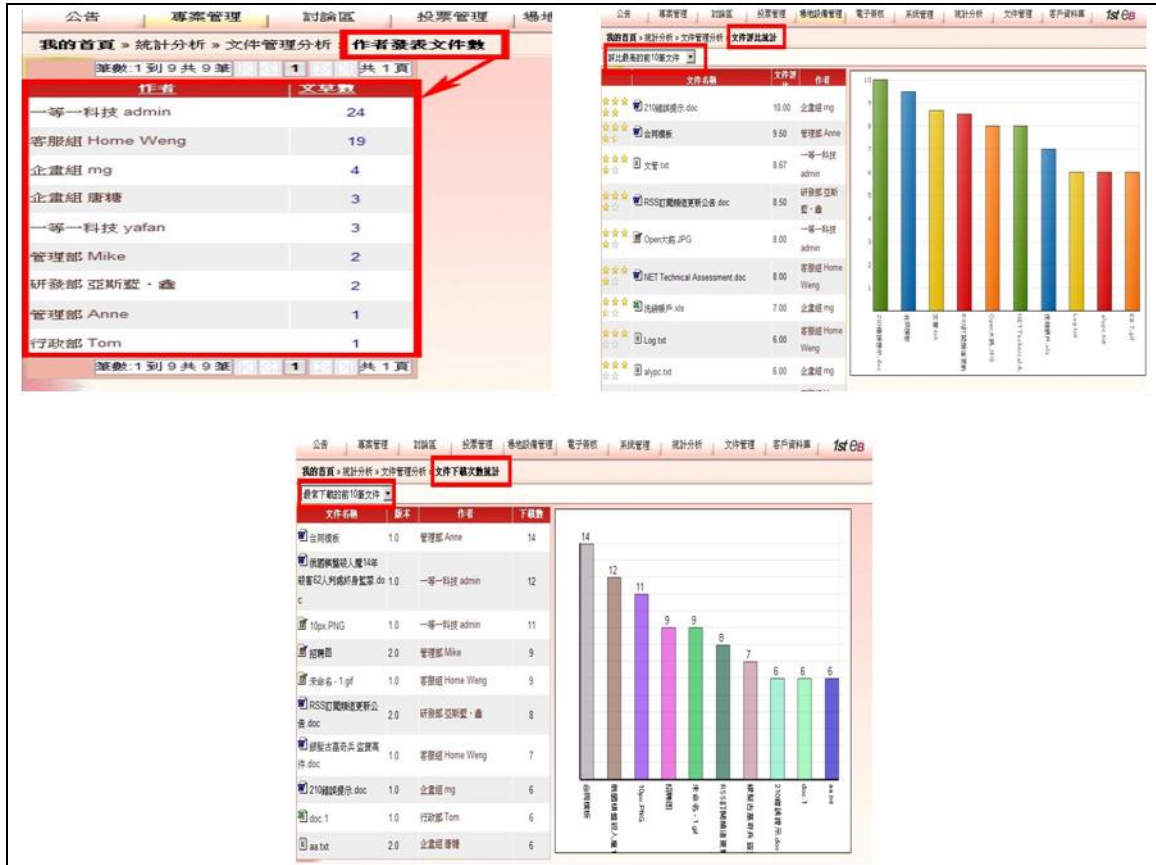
公告 | 專案管理 | 討論區 | 投票管理 | 場地

我的首頁 » 統計分析 » 文件管理分析 » 作者發表文件數

筆數:1到9共9筆 1 共1頁

| 作者 | 文章數 |
|---|---|
| 一等一科技 admin | 24 |
| 客服組 Home Weng | 19 |
| 企畫組 mg | 4 |
| 企畫組 唐糖 | 3 |
| 一等一科技 yafan | 3 |
| 管理部 Mike | 2 |
| 研發部 亞斯藍・鑫 | 2 |
| 管理部 Anne | 1 |
| 行政部 Tom | 1 |

筆數:1到9共9筆 1 共1頁

公告 | 專案管理 | 討論區 | 投票管理 | 場地設備管理 | 電子簽核 | 系統管理 | 統計分析 | 文件管理 | 客戶資料庫 1st

我的首頁 » 統計分析 » 文件管理分析 » 文件評比統計

評比最高的前10筆文件

| 文件名稱 | 文件評比 | 作者 |
|---|---|---|
| 210錯誤提示.doc | 10.00 | 企畫組 mg |
| 合同模板 | 9.50 | 管理部 Anne |
| 文管.txt | 8.67 | 一等一科技 admin |
| RSS訂閱頻道更新公告.doc | 8.50 | 研發部 亞斯藍・鑫 |
| Opera大將.JPG | 8.00 | 一等一科技 admin |
| NET Technical Assessment.doc | 8.00 | 客服組 Home Weng |
| 洗錢帳戶.xls | 7.00 | 企畫組 mg |
| Log.txt | 6.00 | 客服組 Home Weng |
| alypc.txt | 6.00 | 企畫組 mg |

公告 | 專案管理 | 討論區 | 投票管理 | 場地設備管理 | 電子簽核 | 系統管理 | 統計分析 | 文件管理 | 客戶資料庫 1st

我的首頁 » 統計分析 » 文件管理分析 » 文件下載次數統計

最常下載的前10筆文件

| 文件名稱 | 版本 | 作者 | 下載數 |
|---|---|---|---|
| 合同模板 | 1.0 | 管理部 Anne | 14 |
| 俄羅斯醫院人魔14年殺害62人判處終身監禁.doc | 1.0 | 一等一科技 admin | 12 |
| 10px.PNG | 1.0 | 一等一科技 admin | 11 |
| 招聘圖 | 2.0 | 管理部 Mike | 9 |
| 未命名-1.gif | 1.0 | 客服組 Home Weng | 9 |
| RSS訂閱頻道更新公告.doc | 2.0 | 研發部 亞斯藍・鑫 | 8 |
| 綁架古墓奇兵 盜寶事件.doc | 1.0 | 客服組 Home Weng | 7 |
| 210錯誤提示.doc | 1.0 | 企畫組 mg | 6 |
| doc.1 | 1.0 | 行政部 Tom | 6 |
| aa.txt | 2.0 | 企畫組 唐糖 | 6 |

14 12 11 9 9 8 7 6 6 6